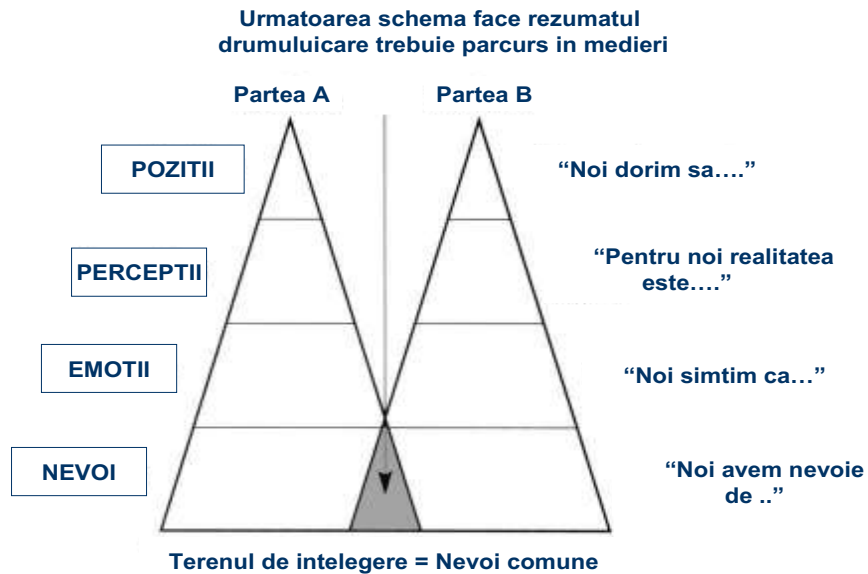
Urmatoarea schema face rezumatul drumuluicare trebuie parcurs in medieri

Partea A

Partea B

POZITII

"Noi dorim sa…."

PERCEPTII

"Pentru noi realitatea este…."

EMOTII

"Noi simtim ca…"

NEVOI

"Noi avem nevoie de .."

Terenul de intelegere = Nevoi comune